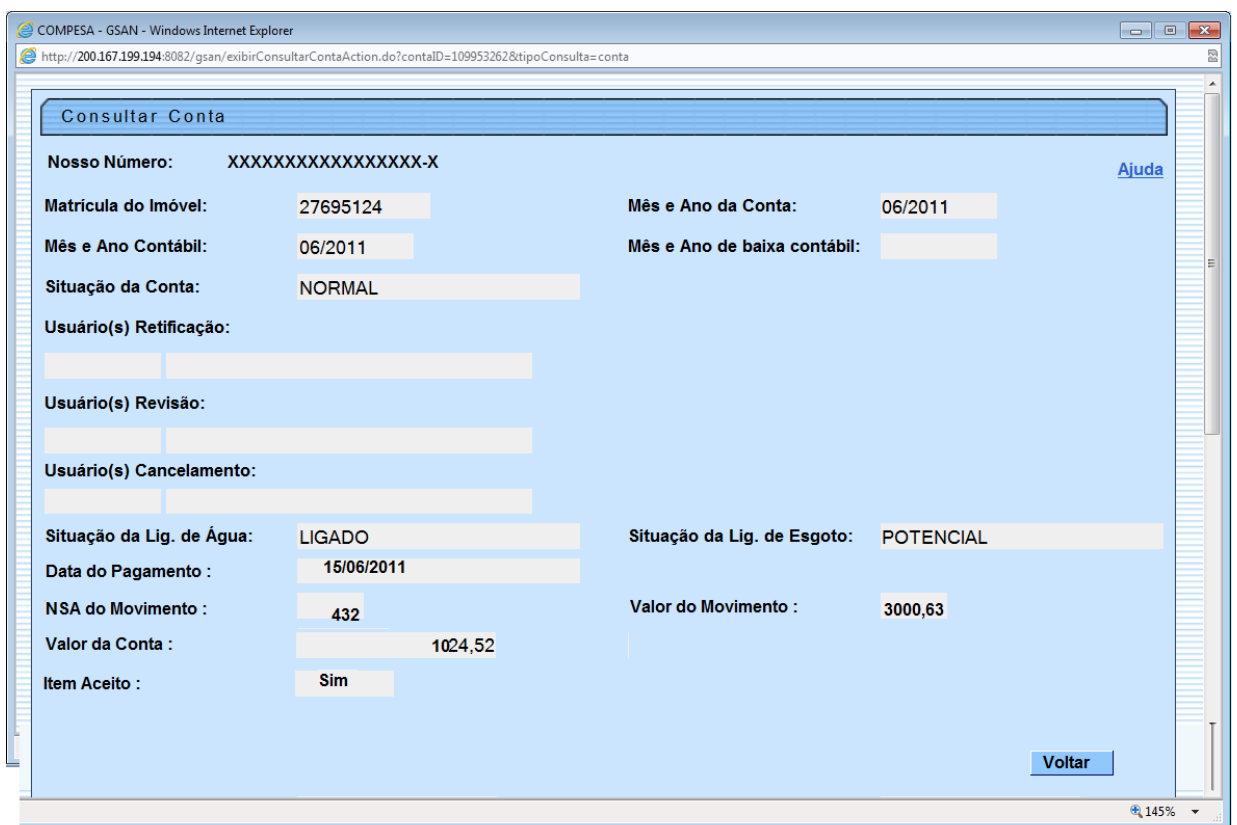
COMPESA - GSAN - Windows Internet Explorer

http://200.167.199.194:8082/gsan/exibirConsultarContaAction.do?contaID=109953262&tipoConsulta=conta

Consultar Conta

Nosso Número: XXXXXXXXXXXXXXXXX-X

Ajuda

Matrícula do Imóvel: 27695124

Mês e Ano da Conta: 06/2011

Mês e Ano Contábil: 06/2011

Mês e Ano de baixa contábil:

Situação da Conta: NORMAL

Usuário(s) Retificação:

Usuário(s) Revisão:

Usuário(s) Cancelamento:

Situação da Lig. de Água: LIGADO

Situação da Lig. de Esgoto: POTENCIAL

Data do Pagamento : 15/06/2011

NSA do Movimento : 432

Valor do Movimento : 3000,63

Valor da Conta : 1024,52

Item Aceito : Sim

Voltar

145%